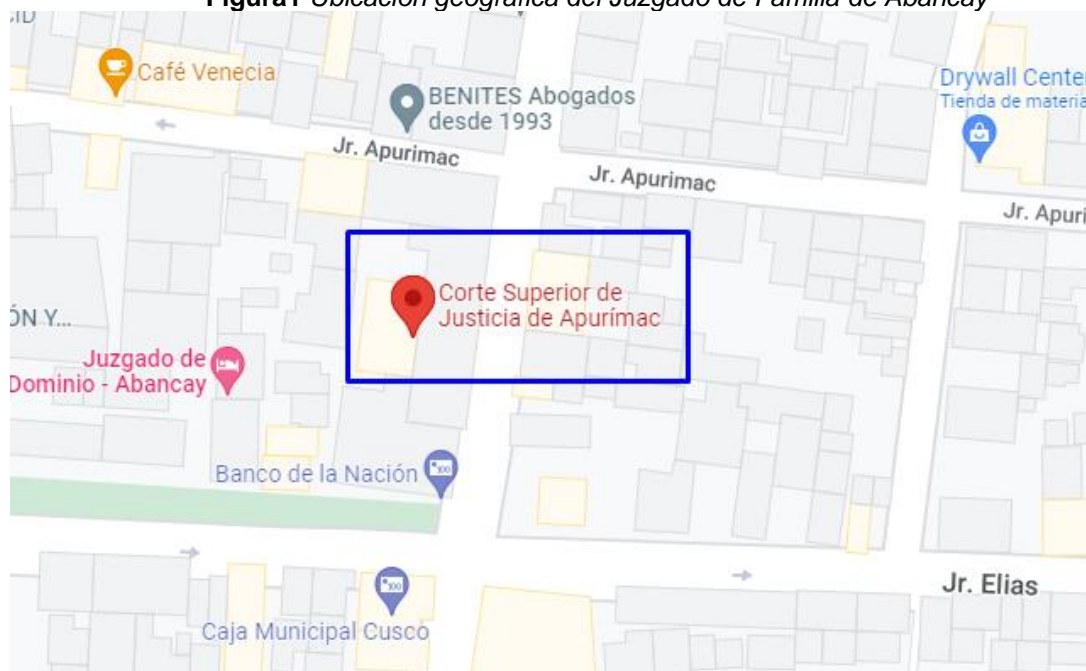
Figura1 Ubicación geográfica del Juzgado de Familia de Abancay

CID

Café Venecia

BENITES Abogados desde 1993

Drywall Center
Tienda de materia

Jr. Apurimac

Jr. Apurimac

Jr. Apuri

ÓN Y...

Corte Superior de Justicia de Apurímac

Juzgado de Dominio - Abancay

Banco de la Nación

Jr. Elias

Caja Municipal Cusco